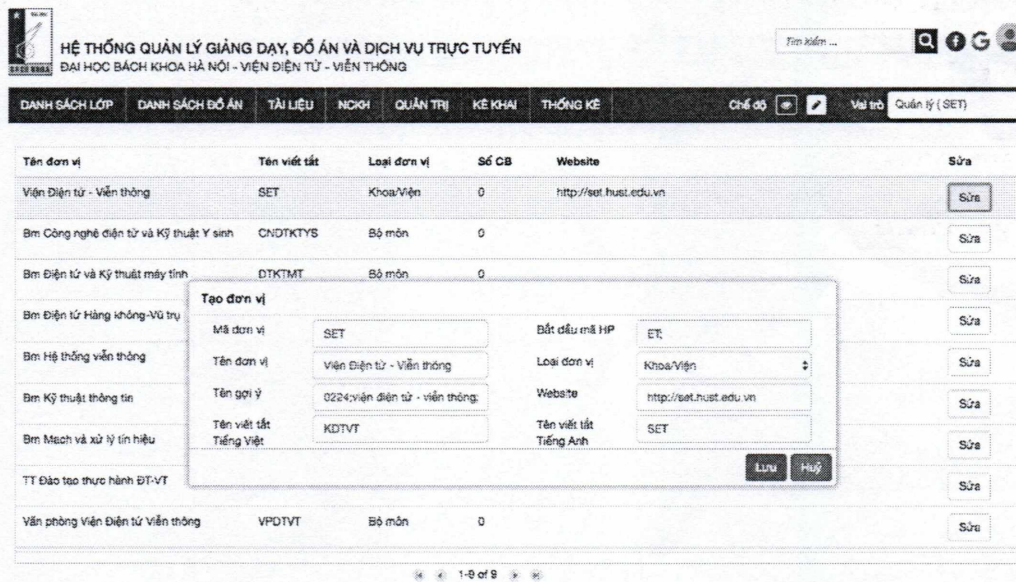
HỆ THỐNG QUẢN LÝ GIẢNG DẠY, ĐỒ ÁN VÀ DỊCH VỤ TRỰC TUYẾN
ĐẠI HỌC BÁCH KHOA HÀ NỘI - VIỆN ĐIỆN TỬ - VIỄN THÔNG

Tìm kiếm ...

DANH SÁCH LỚP | DANH SÁCH ĐỒ ÁN | TÀI LIỆU | NCKH | QUẢN TRỊ | KÊ KHAI | THỐNG KÊ | Chế độ | Vai trò Quản lý (SET)

| Tên đơn vị | Tên viết tắt | Loại đơn vị | Số CB | Website | Sửa |
|---|---|---|---|---|---|
| Viện Điện tử - Viễn thông | SET | Khoa/Viện | 0 | http://set.hust.edu.vn | Sửa |
| Bm Công nghệ điện tử và Kỹ thuật Y sinh | CNDTKTYS | Bộ môn | 0 | | Sửa |
| Bm Điện tử và Kỹ thuật máy tính | DTKTMT | Bộ môn | 0 | | Sửa |
| Bm Điện tử Hàng không-Vũ trụ | | | | | Sửa |
| Bm Hệ thống viễn thông | | | | | Sửa |
| Bm Kỹ thuật thông tin | | | | | Sửa |
| Bm Mạch và xử lý tín hiệu | | | | | Sửa |
| TT Đào tạo thực hành ĐT-VT | | | | | Sửa |
| Văn phòng Viện Điện tử Viễn thông | VPDTVT | Bộ môn | 0 | | Sửa |

Tạo đơn vị
Mã đơn vị: SET
Bắt đầu mã HP: ET;
Tên đơn vị: Viện Điện tử - Viễn thông
Loại đơn vị: Khoa/Viện
Tên gợi ý: 0224;viện điện tử - viễn thông;
Website: http://set.hust.edu.vn
Tên viết tắt Tiếng Việt: KDTVT
Tên viết tắt Tiếng Anh: SET
Lưu | Huỷ

1-9 of 9